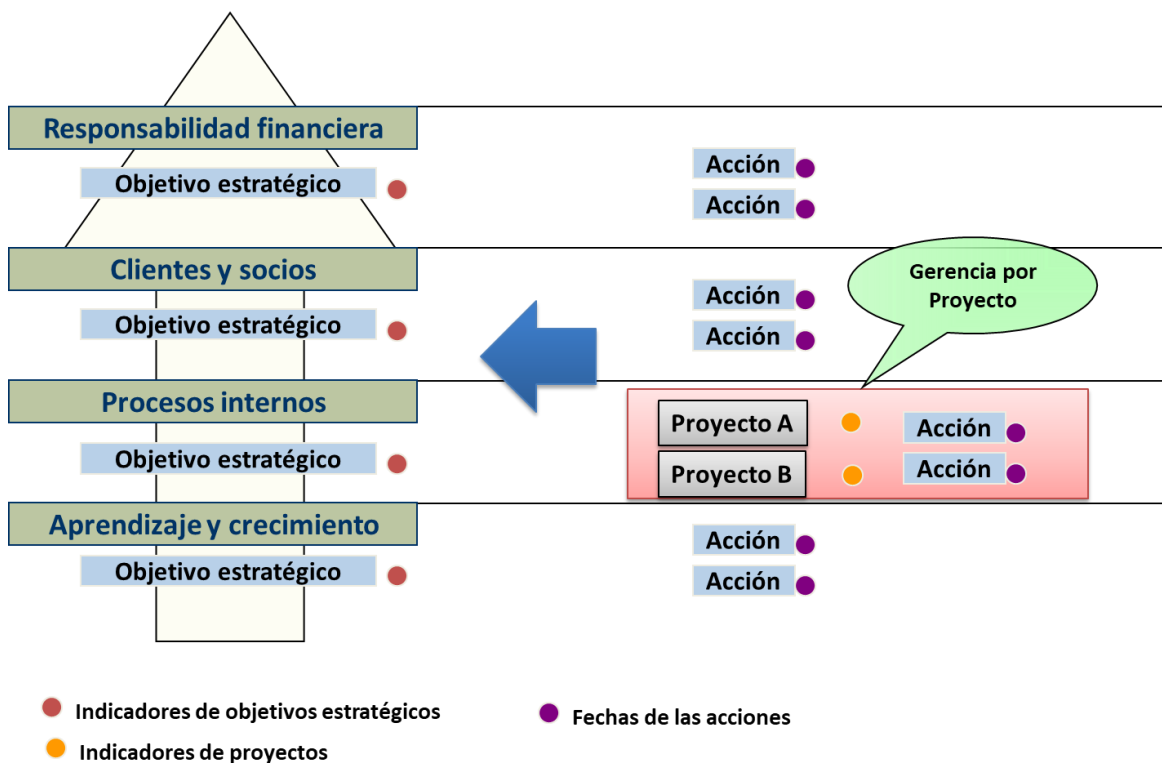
Responsabilidad financiera

Objetivo estratégico

Acción

Acción

Clientes y socios

Objetivo estratégico

Acción

Acción

Gerencia por Proyecto

Procesos internos

Objetivo estratégico

Proyecto A

Acción

Proyecto B

Acción

Aprendizaje y crecimiento

Objetivo estratégico

Acción

Acción

Indicadores de objetivos estratégicos

Fechas de las acciones

Indicadores de proyectos